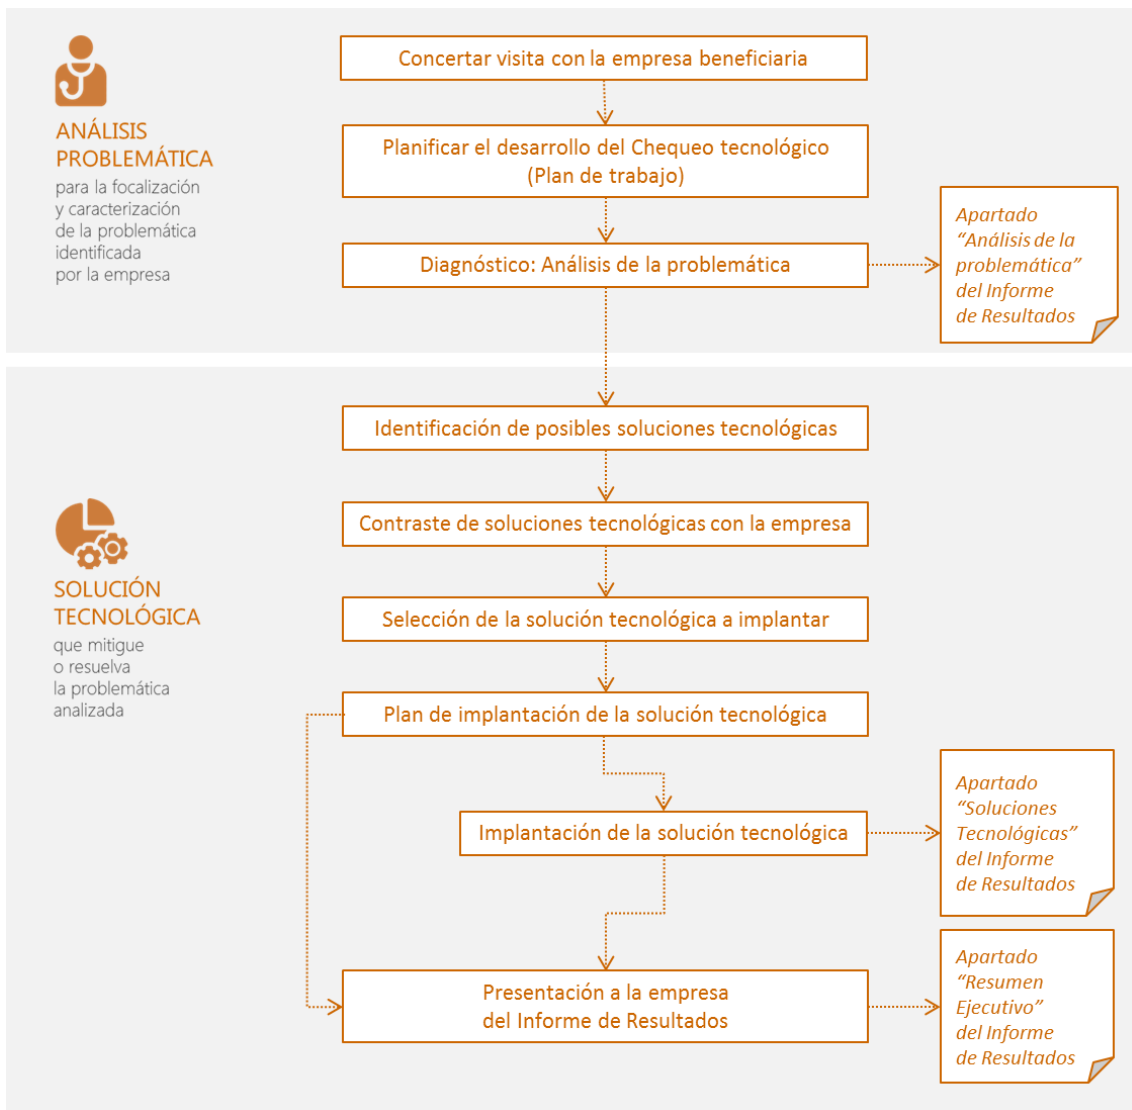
ANÁLISIS PROBLEMÁTICA
para la focalización y caracterización de la problemática identificada por la empresa

Concertar visita con la empresa beneficiaria

Planificar el desarrollo del Chequeo tecnológico (Plan de trabajo)

Diagnóstico: Análisis de la problemática

Apartado "Análisis de la problemática" del Informe de Resultados

SOLUCIÓN TECNOLÓGICA
que mitigue o resuelva la problemática analizada

Identificación de posibles soluciones tecnológicas

Contraste de soluciones tecnológicas con la empresa

Selección de la solución tecnológica a implantar

Plan de implantación de la solución tecnológica

Implantación de la solución tecnológica

Apartado "Soluciones Tecnológicas" del Informe de Resultados

Presentación a la empresa del Informe de Resultados

Apartado "Resumen Ejecutivo" del Informe de Resultados